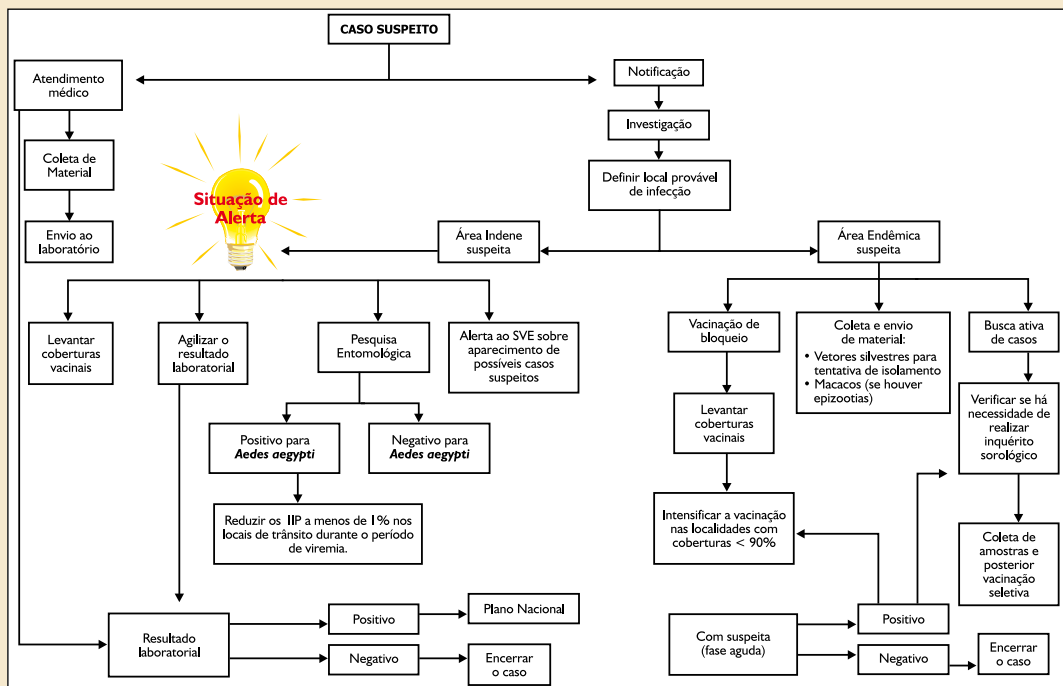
CASO SUSPEITO

Atendimento médico

Notificação

Coleta de Material

Investigação

Envio ao laboratório

Definir local provável de infecção

Situação de Alerta

Área Indene suspeita

Área Endêmica suspeita

Levantar coberturas vacinais

Agilizar o resultado laboratorial

Pesquisa Entomológica

Alerta ao SVE sobre aparecimento de possíveis casos suspeitos

Vacinação de bloqueio

Coleta e envio de material:
• Vetores silvestres para tentativa de isolamento
• Macacos (se houver epizootias)

Busca ativa de casos

Positivo para *Aedes aegypti*

Negativo para *Aedes aegypti*

Levantar coberturas vacinais

Verificar se há necessidade de realizar inquérito sorológico

Reduzir os IIP a menos de 1% nos locais de trânsito durante o período de viremia.

Intensificar a vacinação nas localidades com coberturas < 90%

Coleta de amostras e posterior vacinação seletiva

Resultado laboratorial

Positivo

Plano Nacional

Negativo

Encerrar o caso

Com suspeita (fase aguda)

Positivo

Negativo

Encerrar o caso